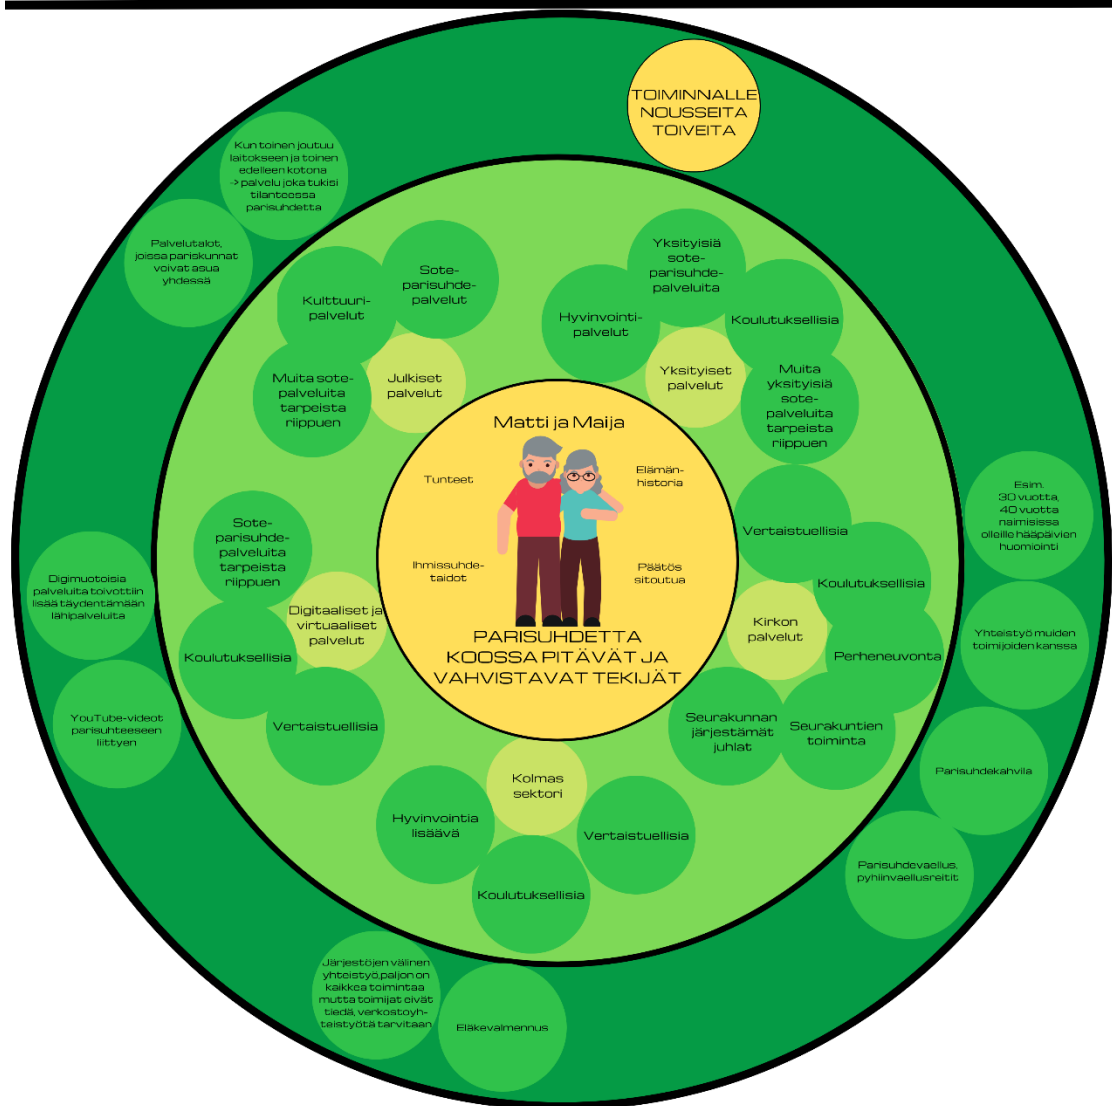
TOIMINNALLE NOUSSEITA TOIVEITA

Kun toinen joutuu laitokseen ja toinen edelleen kotona -> palvelu joka tukisi tilanteessa parisuhdetta

Palvelutalot, joissa pariskunnat voivat asua yhdessä

Kulttuuripalvelut

Sote-parisuhdepalvelut

Muita sote-palveluita tarpeista riippuen

Julkiset palvelut

Hyvinvointipalvelut

Yksityisiä sote-parisuhdepalveluita

Koulutuksellisia

Yksityiset palvelut

Muita yksityisiä sote-palveluita tarpeista riippuen

Matti ja Maija

Tunteet

Elämänhistoria

Ihmissuhdetaidot

Päätös sitoutua

PARISUHDETTA KOOSSA PITÄVÄT JA VAHVISTAVAT TEKIJÄT

Esim. 30 vuotta, 40 vuotta naimisissa olleille hääpäivien huomiointi

Vertaistuellisia

Koulutuksellisia

Sote-parisuhdepalveluita tarpeista riippuen

Digimuotoisia palveluita toivottiin lisää täydentämään lähipalveluita

Digitaaliset ja virtuaaliset palvelut

Koulutuksellisia

Kirkon palvelut

Perheneuvonta

Yhteistyö muiden toimijoiden kanssa

YouTube-videot parisuhteeseen liittyen

Vertaistuellisia

Seurakunnan järjestämät juhlat

Seurakuntien toiminta

Parisuhdekahvila

Kolmas sektori

Hyvinvointia lisäävä

Vertaistuellisia

Koulutuksellisia

Parisuhdevaellus, pyhiinvaellusreitit

Järjestöjen välinen yhteistyö,paljon on kaikkea toimintaa mutta toimijat eivät tiedä, verkostoyhteistyötä tarvitaan

Eläkevalmennus